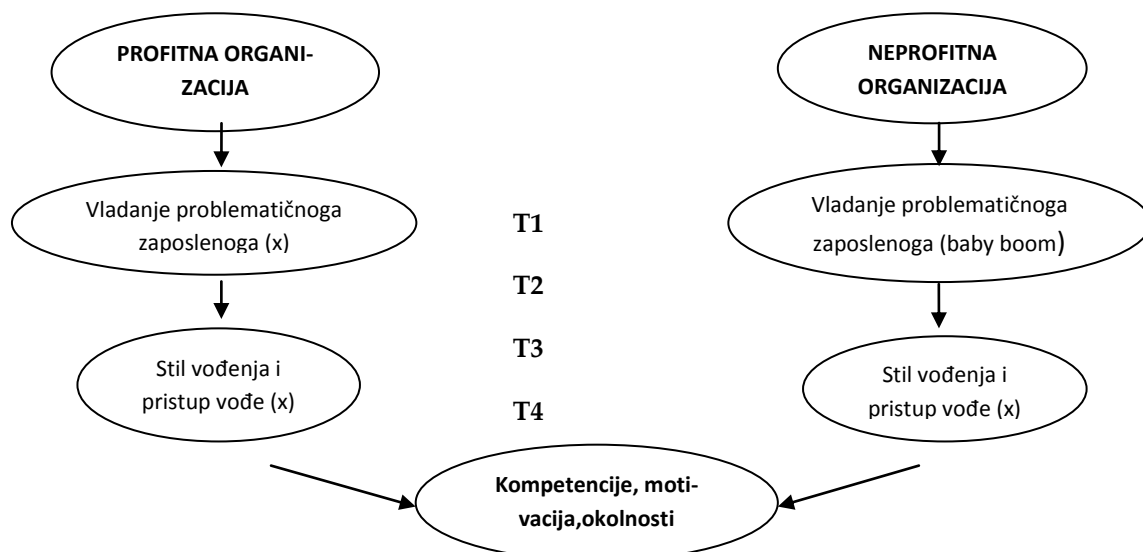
PROFITNA ORGANIZACIJA

NEPROFITNA ORGANIZACIJA

Vladanje problematičnoga zaposlenoga (x)

T1

Vladanje problematičnoga zaposlenoga (baby boom)

T2

Stil vođenja i pristup vođe (x)

T3

Stil vođenja i pristup vođe (x)

T4

Kompetencije, motivacija,okolnosti